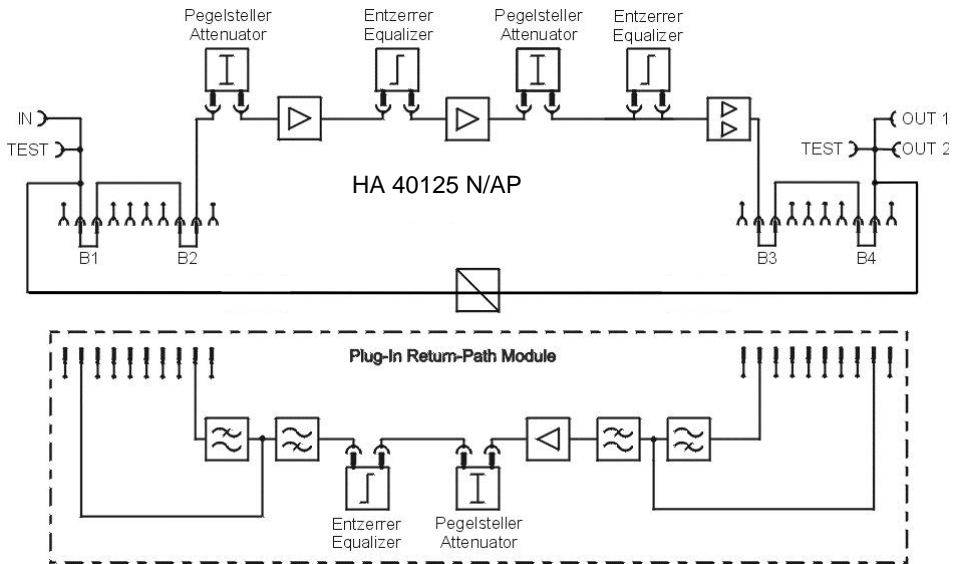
Pegelsteller
Attenuator

Entzerrer
Equalizer

Pegelsteller
Attenuator

Entzerrer
Equalizer

IN

TEST

OUT 1

TEST

OUT 2

HA 40125 N/AP

B1

B2

B3

B4

Plug-In Return-Path Module

Entzerrer
Equalizer

Pegelsteller
Attenuator